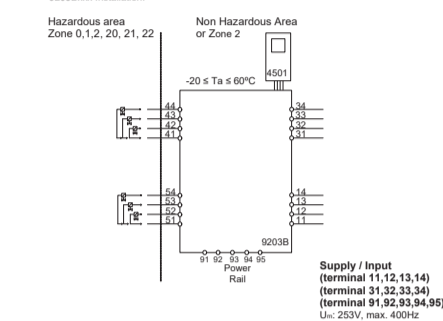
Hazardous area
Zone 0,1,2, 20, 21, 22

Non Hazardous Area
or Zone 2

4501

-20 ≤ Ta ≤ 60ºC

44
43
42
41

34
33
32
31

54
53
52
51

14
13
12
11

9203B

91 92 93 94 95
Power
Rail

Supply / Input
(terminal 11,12,13,14)
(terminal 31,32,33,34)
(terminal 91,92,93,94,95)
Um: 253V, max. 400Hz